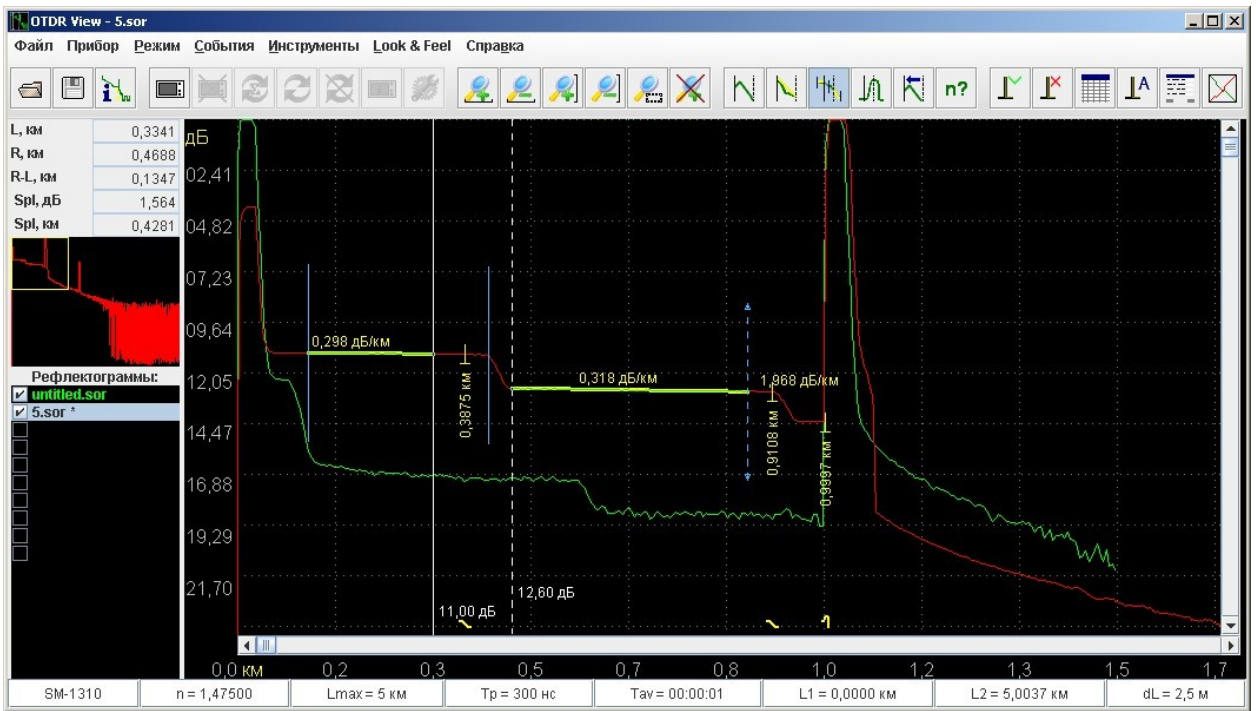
OTDR View - 5.sor

Файл Прибор Режим События Инструменты Look & Feel Справка

n?

| | |
|---|---|
| L, км | 0,3341 |
| R, км | 0,4688 |
| R-L, км | 0,1347 |
| Spl, дБ | 1,564 |
| Spl, км | 0,4281 |

Рефлектограммы:
untitled.sor
5.sor *

дБ
02,41
04,82
07,23
09,64
12,05
14,47
16,88
19,29
21,70

0,298 дБ/км
0,3875 км
0,318 дБ/км
1,968 дБ/км
0,9108 км
0,9997 км
11,00 дБ
12,60 дБ

0,0 км 0,2 0,3 0,5 0,7 0,8 1,0 1,2 1,3 1,5 1,7

SM-1310 | n = 1,47500 | Lmax = 5 км | Tp = 300 нс | Tav = 00:00:01 | L1 = 0,0000 км | L2 = 5,0037 км | dL = 2,5 м